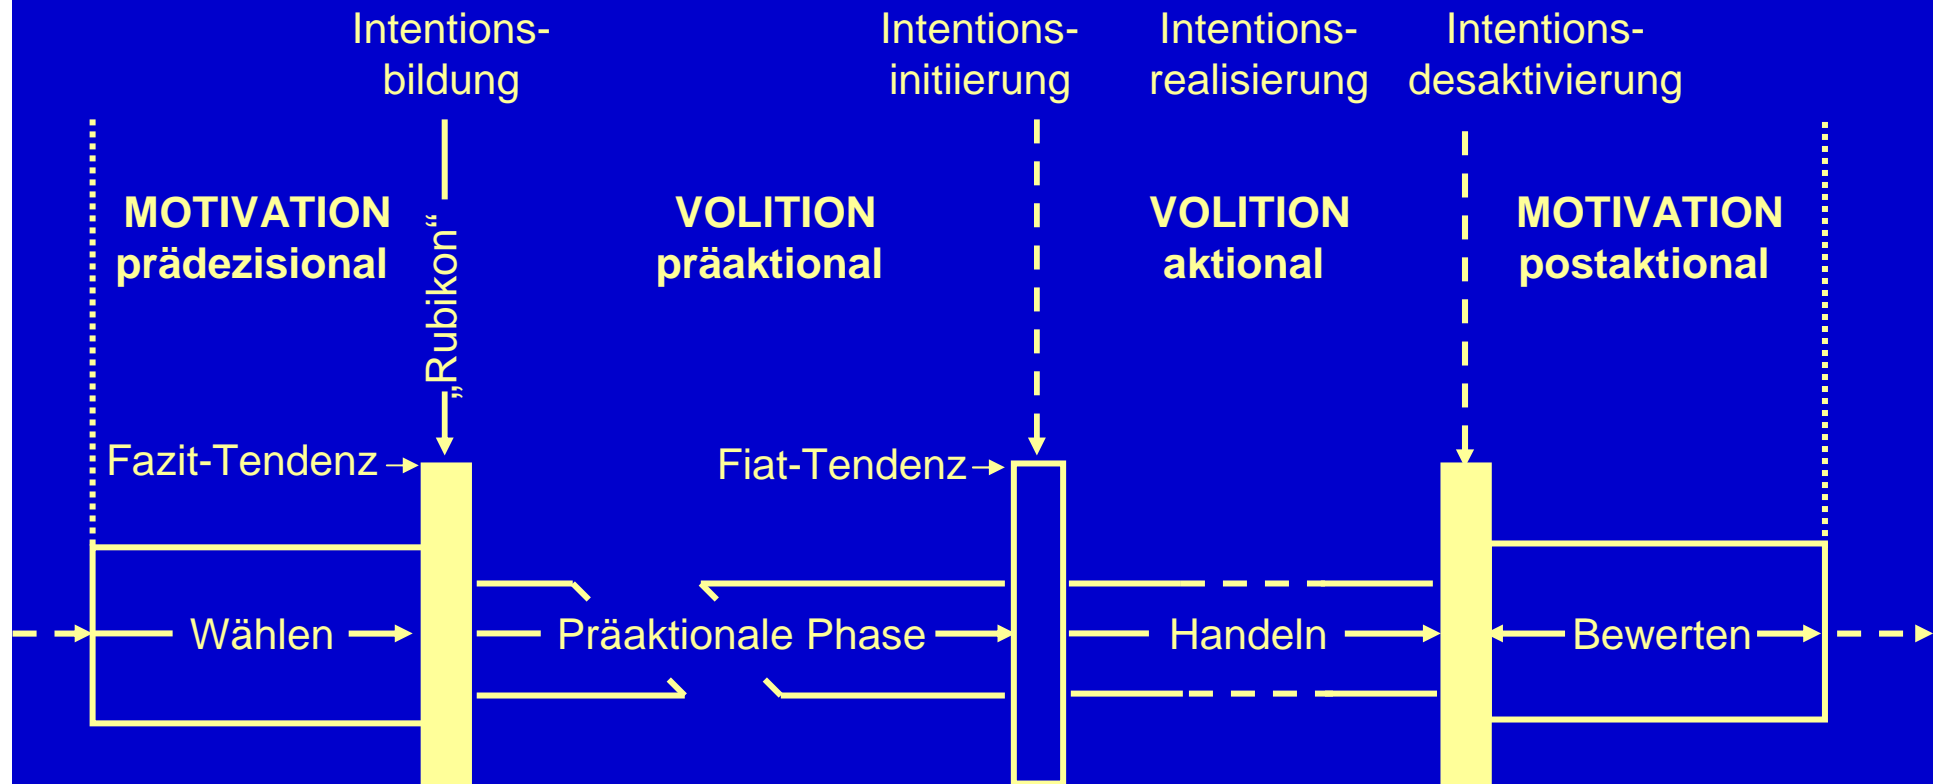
Intentionsbildung

Intentionsinitiierung

Intentionsrealisierung

Intentionsdesaktivierung

MOTIVATION
prädezisional

„Rubikon“

VOLITION
präaktional

VOLITION
aktional

MOTIVATION
postaktional

Fazit-Tendenz

Fiat-Tendenz

Wählen

Präaktionale Phase

Handeln

Bewerten